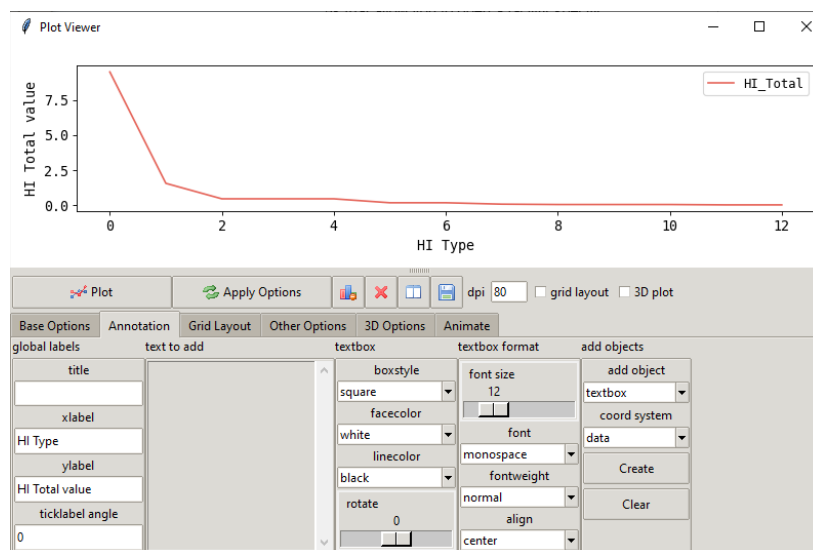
Plot Viewer

HI_Total

7.5
5.0
2.5
0.0

HI Total value

0 2 4 6 8 10 12

HI Type

Plot
Apply Options
dpi 80
grid layout
3D plot

Base Options
Annotation
Grid Layout
Other Options
3D Options
Animate

global labels
text to add
textbox
textbox format
add objects

title

xlabel
HI Type
ylabel
HI Total value
ticklabel angle
0

boxstyle
square
facecolor
white
linecolor
black
rotate
0

font size
12
font
monospace
fontweight
normal
align
center

add object
textbox
coord system
data
Create
Clear